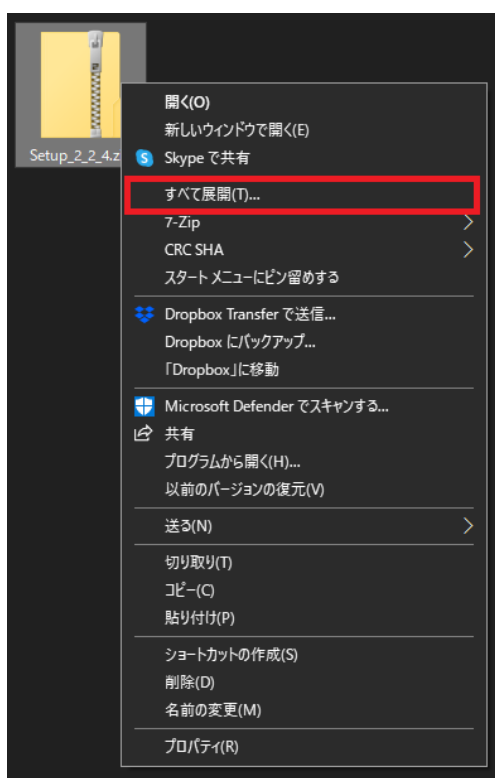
Setup_2_2_4.z

開く(O)
新しいウィンドウで開く(E)
Skype で共有
すべて展開(T)...
7-Zip
CRC SHA
スタート メニューにピン留めする
Dropbox Transfer で送信...
Dropbox にバックアップ...
「Dropbox」に移動
Microsoft Defender でスキャンする...
共有
プログラムから開く(H)...
以前のバージョンの復元(V)
送る(N)
切り取り(T)
コピー(C)
貼り付け(P)
ショートカットの作成(S)
削除(D)
名前の変更(M)
プロパティ(R)